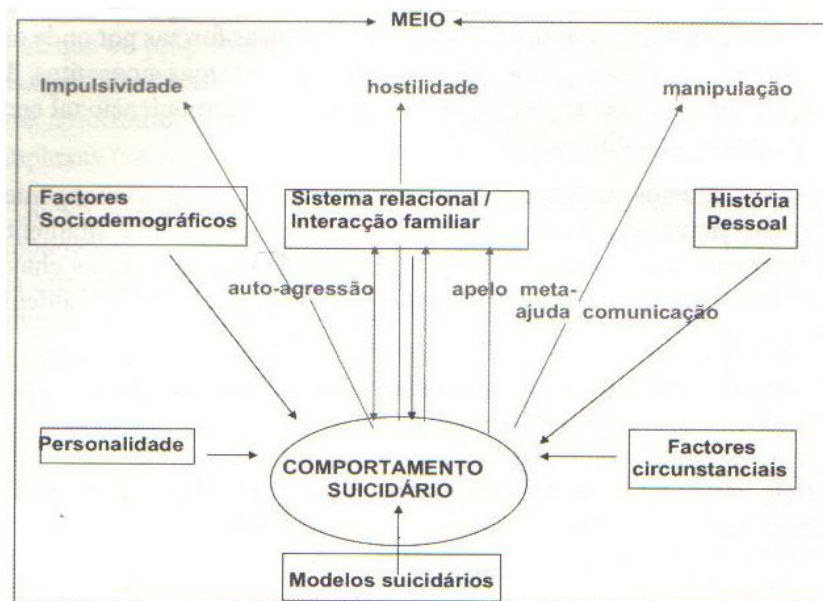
MEIO

Impulsividade

hostilidade

manipulação

Factores Sociodemográficos

Sistema relacional / Interacção familiar

História Pessoal

auto-agressão

apelo ajuda

meta-comunicação

Personalidade

COMPORTAMENTO SUICIDÁRIO

Factores circunstanciais

Modelos suicidários